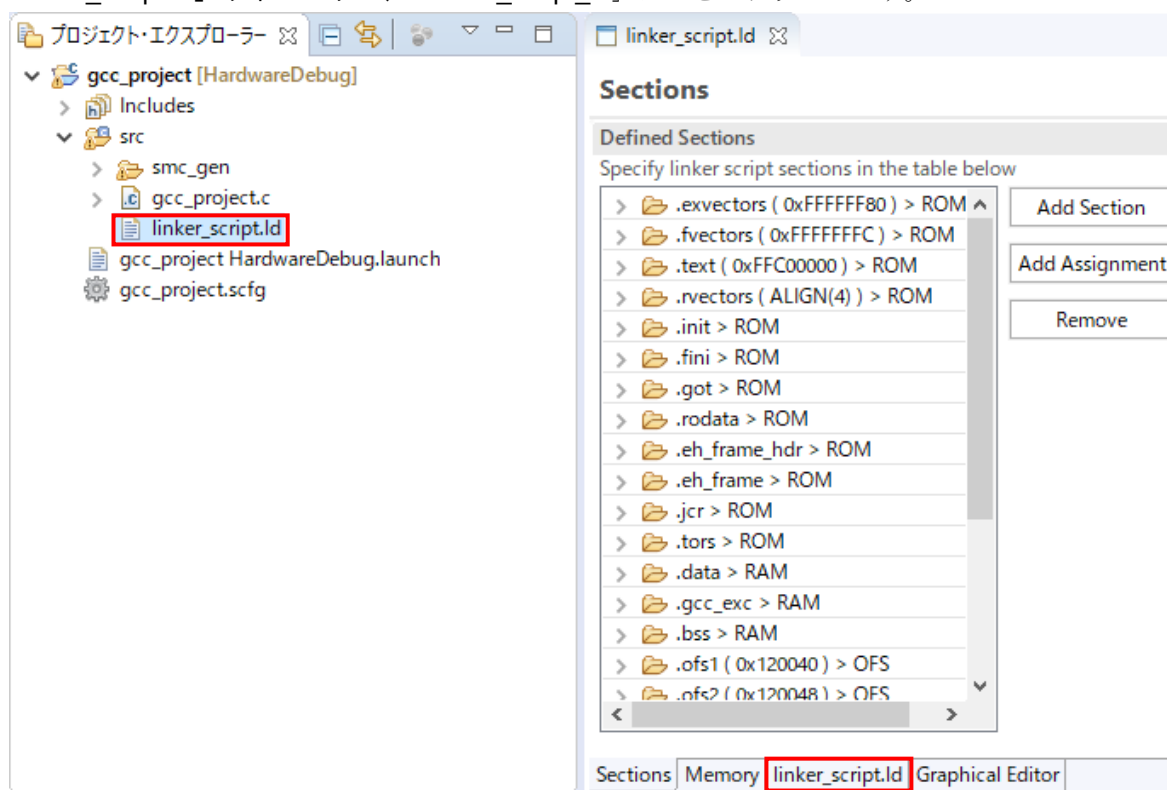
プロジェクト・エクスプローラー
gcc_project [HardwareDebug]
Includes
src
smc_gen
gcc_project.c
linker_script.ld
gcc_project HardwareDebug.launch
gcc_project.scfg

linker_script.ld

Sections

Defined Sections
Specify linker script sections in the table below

.exvectors ( 0xFFFFFF80 ) > ROM
.fvectors ( 0xFFFFFFFC ) > ROM
.text ( 0xFFC00000 ) > ROM
.rvectors ( ALIGN(4) ) > ROM
.init > ROM
.fini > ROM
.got > ROM
.rodata > ROM
.eh_frame_hdr > ROM
.eh_frame > ROM
.jcr > ROM
.tors > ROM
.data > RAM
.gcc_exc > RAM
.bss > RAM
.ofs1 ( 0x120040 ) > OFS
.ofs2 ( 0x120048 ) > OFS

Add Section
Add Assignment
Remove

Sections | Memory | linker_script.ld | Graphical Editor